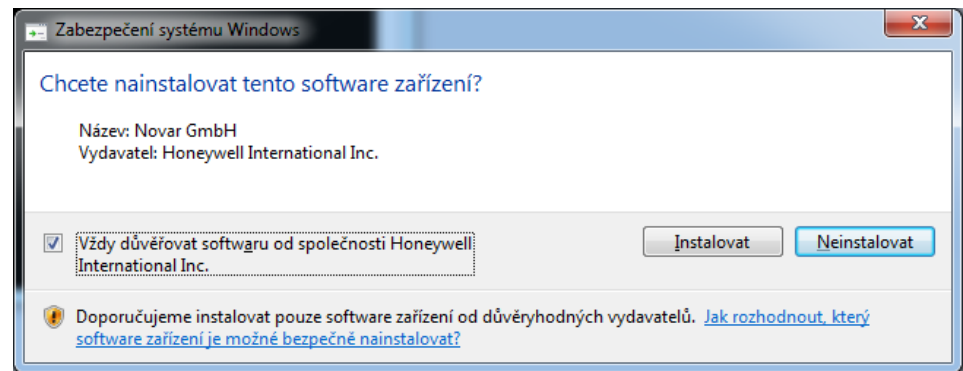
Zabezpečení systému Windows

Chcete nainstalovat tento software zařízení?

Název: Novar GmbH
Vydavatel: Honeywell International Inc.

Vždy důvěřovat softwaru od společnosti Honeywell International Inc.

Instalovat

Neinstalovat

Doporučujeme instalovat pouze software zařízení od důvěryhodných vydavatelů. Jak rozhodnout, který software zařízení je možné bezpečně nainstalovat?